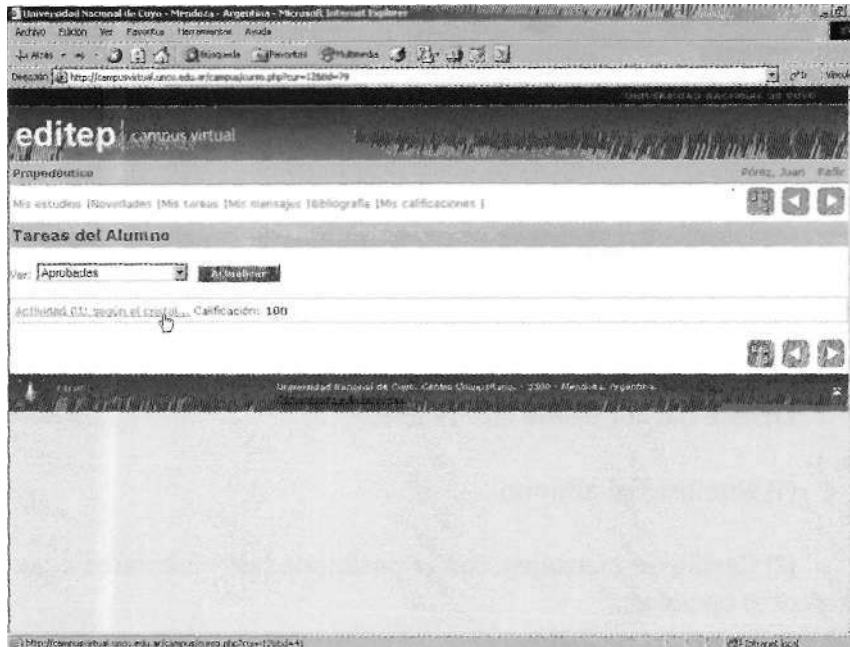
Universidad Nacional de Cuyo - Mendoza - Argentina - Microsoft Internet Explorer

Archivo Edición Ver Favoritos Herramientas Ayuda

Atrás Búsqueda Favoritos Multimedia

Dirección http://campusvirtual.uncu.edu.ar/campus/curso.php?cur=12&id=79

Ir Vínculos

UNIVERSIDAD NACIONAL DE CUYO

editep campus virtual

Propedéutico

Pérez, Juan Salir

Mis estudios |Novedades |Mis tareas |Mis mensajes |Bibliografía |Mis calificaciones |

Tareas del Alumno

Ver: Aprobadas

Actualizar

Actividad 01: según el cristal... Calificación: 100

Universidad Nacional de Cuyo. Centro Universitario - 5500 - Mendoza, Argentina.

http://campusvirtual.uncu.edu.ar/campus/curso.php?cur=12&id=41

Intranet local